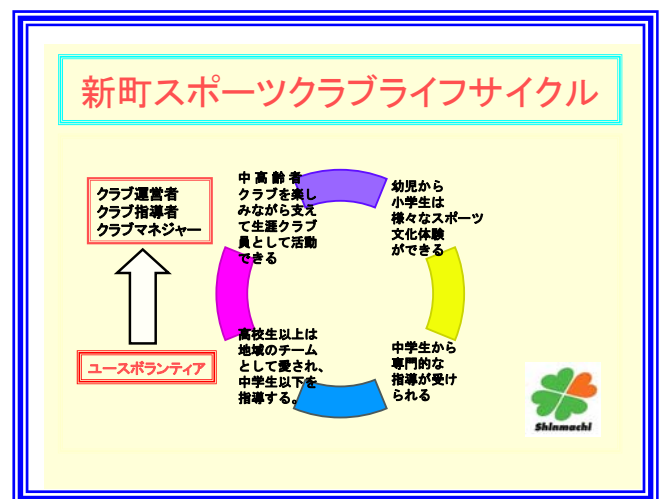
新町スポーツクラブライフサイクル

クラブ運営者
クラブ指導者
クラブマネジャー

ユースボランティア

中高齢者
クラブを楽し
みながら支え
て生涯クラブ
員として活動
できる

幼児から
小学生は
様々なスポーツ
文化体験
ができる

高校生以上は
地域のチーム
として愛され、
中学生以下を
指導する。

中学生から
専門的な
指導が受け
られる

Shinmachi